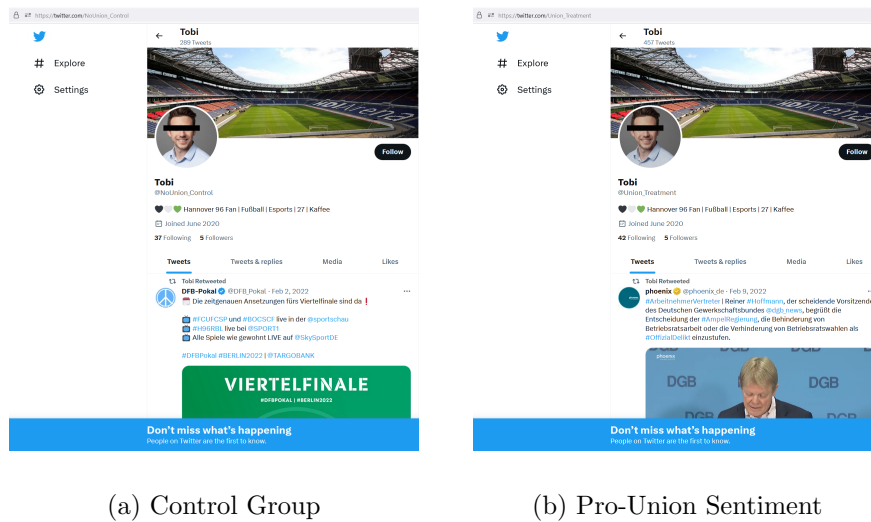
https://twitter.com/NoUnion_Control

Explore

Settings

Tobi
289 Tweets

Follow

Tobi
@NoUnion_Control

Hannover 96 Fan | Fußball | Esports | 27 | Kaffee

Joined June 2020

37 Following 5 Followers

Tweets | Tweets & replies | Media | Likes

Tobi Retweeted

DFB-Pokal @DFB_Pokal · Feb 2, 2022

Die zeitgenauen Ansetzungen fürs Viertelfinale sind da❗

#FCUFCSP und #BOCSCF live in der @sportschau
#H96RBL live bei @SPORT1
Alle Spiele wie gewohnt LIVE auf @SkySportDE

#DFBPokal #BERLIN2022 | @TARGOBANK

VIERTELFINALE
#DFBPOKAL | #BERLIN2022

Don't miss what's happening
People on Twitter are the first to know.

(a) Control Group

https://twitter.com/Union_Treatment

Explore

Settings

Tobi
457 Tweets

Follow

Tobi
@Union_Treatment

Hannover 96 Fan | Fußball | Esports | 27 | Kaffee

Joined June 2020

42 Following 5 Followers

Tweets | Tweets & replies | Media | Likes

Tobi Retweeted

phoenix @phoenix_de · Feb 9, 2022

#ArbeitnehmerVertreter | Reiner #Hoffmann, der scheidende Vorsitzende des Deutschen Gewerkschaftsbundes @dgb_news, begrüßt die Entscheidung der #AmpelRegierung, die Behinderung von Betriebsratsarbeit oder die Verhinderung von Betriebsratswahlen als #OffizialDelikt einzustufen.

phoenix
DGB DGB DGB

Don't miss what's happening
People on Twitter are the first to know.

(b) Pro-Union Sentiment